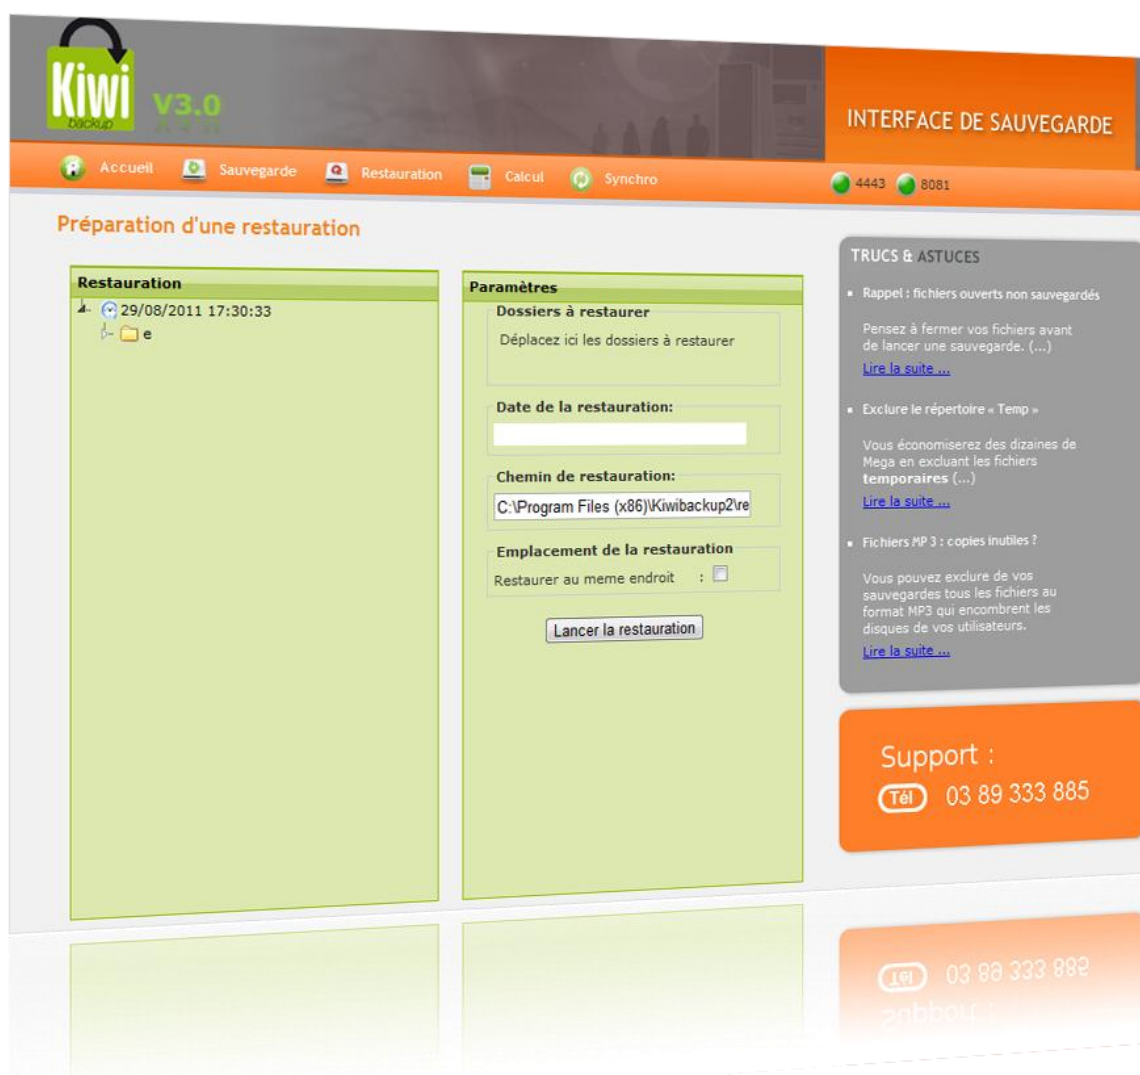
Kiwi backup V3.0

INTERFACE DE SAUVEGARDE

Accueil Sauvegarde Restauration Calcul Synchro

4443 8081

Préparation d'une restauration

Restauration

29/08/2011 17:30:33

e

Paramètres

Dossiers à restaurer

Déplacez ici les dossiers à restaurer

Date de la restauration:

Chemin de restauration:

C:\Program Files (x86)\Kiwibackup2\re

Emplacement de la restauration

Restaurer au meme endroit :

Lancer la restauration

TRUCS & ASTUCES

Rappel : fichiers ouverts non sauvegardés

Pensez à fermer vos fichiers avant de lancer une sauvegarde. (...)

Lire la suite ...

Exclure le répertoire « Temp »

Vous économiserez des dizaines de Mega en excluant les fichiers **temporaires** (...)

Lire la suite ...

Fichiers MP 3 : copies inutiles ?

Vous pouvez exclure de vos sauvegardes tous les fichiers au format MP3 qui encombrent les disques de vos utilisateurs.

Lire la suite ...

Support :

Tél 03 89 333 885